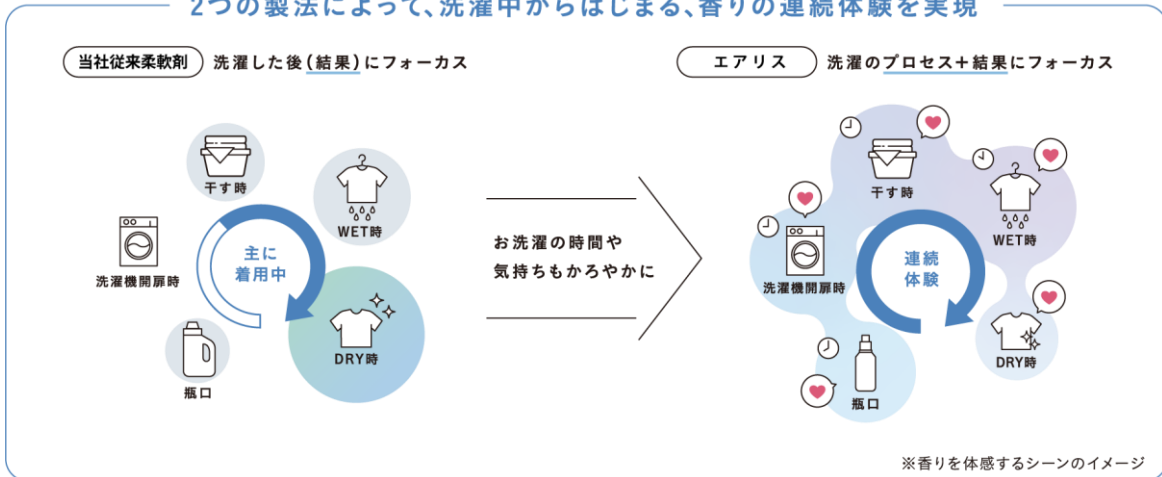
2つの製法によって、洗濯中からはじまる、香りの連続体験を実現

当社従来柔軟剤 洗濯した後(結果)にフォーカス

干す時

WET時

洗濯機開扉時

主に着用中

DRY時

瓶口

お洗濯の時間や気持ちもかろやかに

エアリス 洗濯のプロセス+結果にフォーカス

干す時

WET時

洗濯機開扉時

連続体験

DRY時

瓶口

※香りを体感するシーンのイメージ